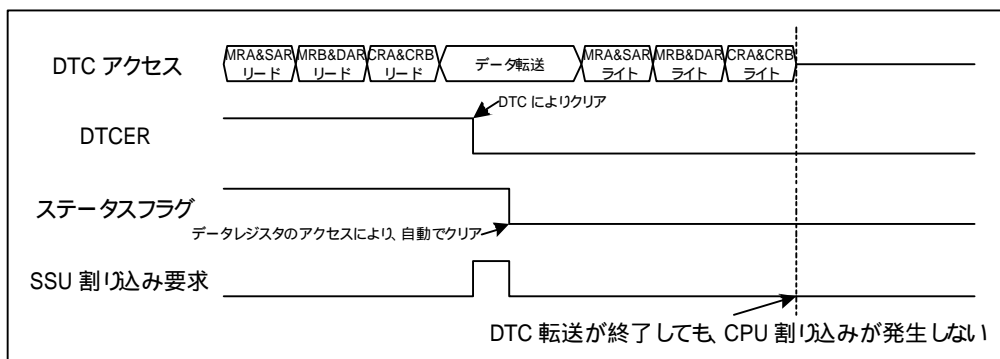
DTC アクセス

MRA&SAR リード

MRB&DAR リード

CRA&CRB リード

データ転送

MRA&SAR ライト

MRB&DAR ライト

CRA&CRB ライト

DTC によりクリア

DTCER

ステータスフラグ

データレジスタのアクセスにより、自動でクリア

SSU 割り込み要求

DTC 転送が終了しても、CPU 割り込みが発生しない